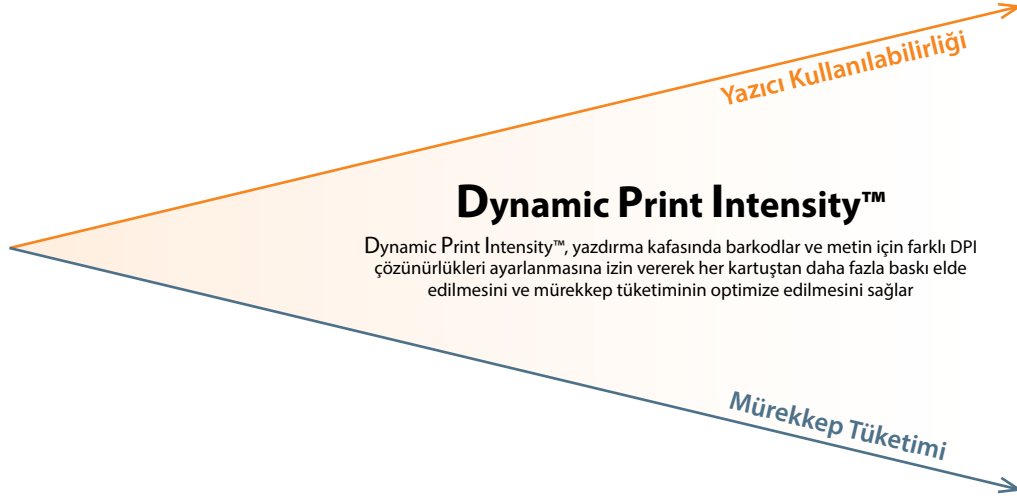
Yazıcı Kullanılabilirliği

Dynamic Print Intensity™

Dynamic Print Intensity™, yazdırma kafasında barkodlar ve metin için farklı DPI çözünürlükleri ayarlanmasına izin vererek her kartuştan daha fazla baskı elde edilmesini ve mürekkep tüketiminin optimize edilmesini sağlar

Mürekkep Tüketimi